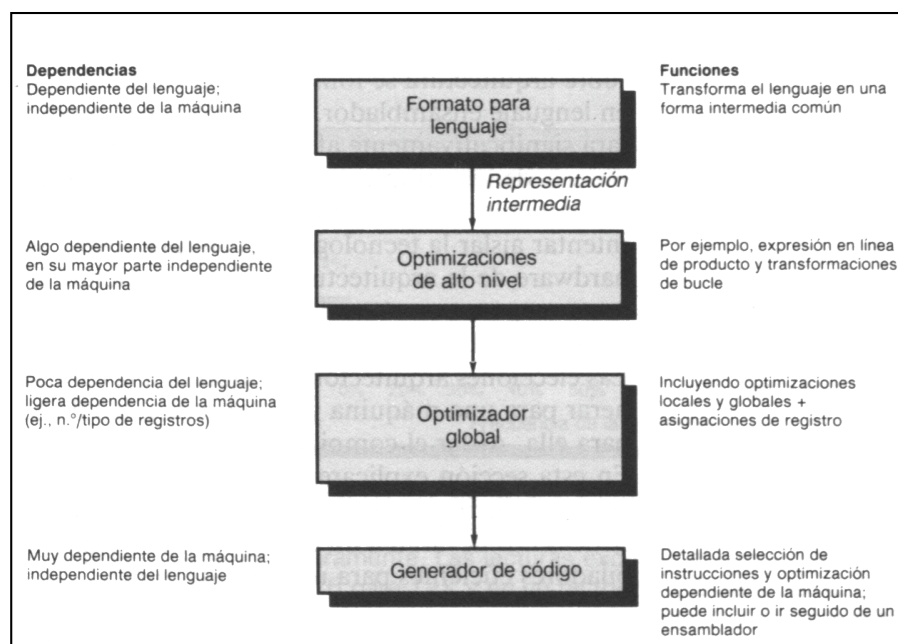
Dependencias
Dependiente del lenguaje; independiente de la máquina

Formato para lenguaje

Funciones
Transforma el lenguaje en una forma intermedia común

Representación intermedia

Algo dependiente del lenguaje, en su mayor parte independiente de la máquina

Optimizaciones de alto nivel

Por ejemplo, expresión en línea de producto y transformaciones de bucle

Poca dependencia del lenguaje; ligera dependencia de la máquina (ej., n.°/tipo de registros)

Optimizador global

Incluyendo optimizaciones locales y globales + asignaciones de registro

Muy dependiente de la máquina; independiente del lenguaje

Generador de código

Detallada selección de instrucciones y optimización dependiente de la máquina; puede incluir o ir seguido de un ensamblador